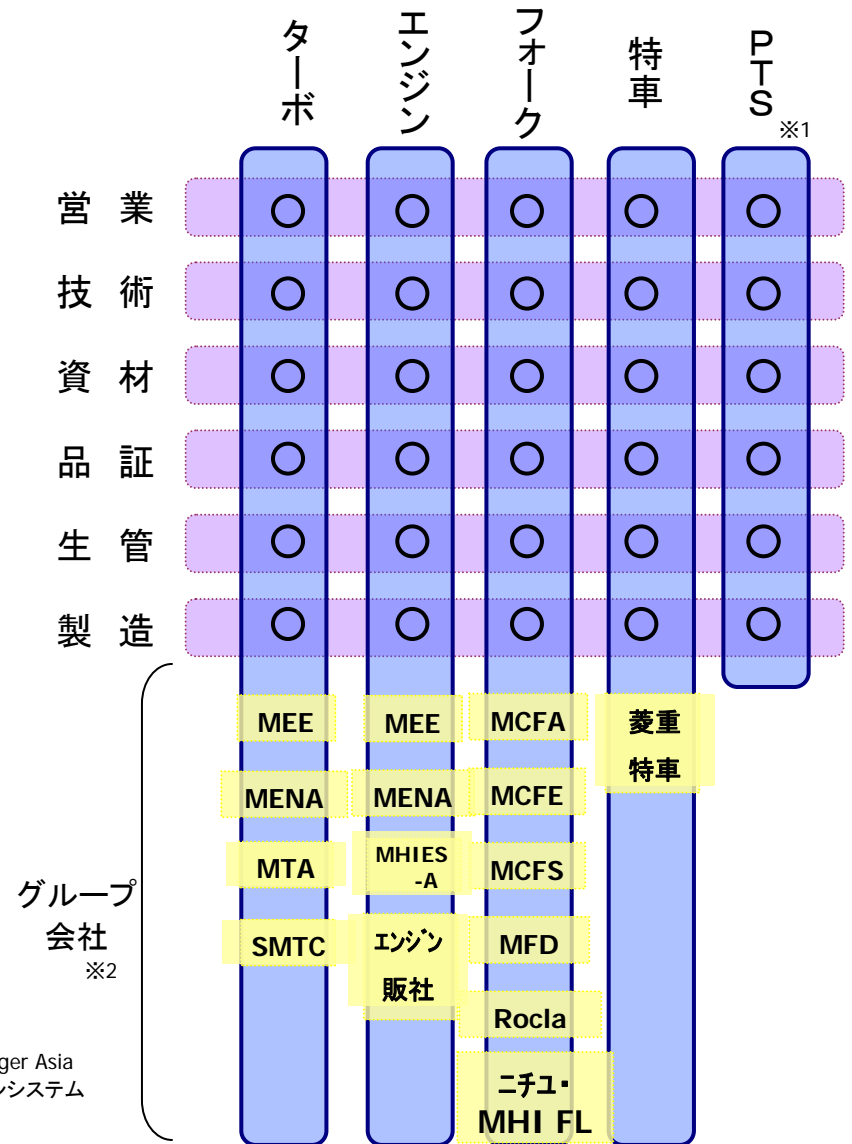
| | ターボ | エンジン | フォーク | 特車 | PTS ※1 |
|---|---|---|---|---|---|
| 営業 | ○ | ○ | ○ | ○ | ○ |
| 技術 | ○ | ○ | ○ | ○ | ○ |
| 資材 | ○ | ○ | ○ | ○ | ○ |
| 品証 | ○ | ○ | ○ | ○ | ○ |
| 生管 | ○ | ○ | ○ | ○ | ○ |
| 製造 | ○ | ○ | ○ | ○ | ○ |

グループ会社 ※2

| ターボ | エンジン | フォーク | 特車 |
|---|---|---|---|
| MEE | MEE | MCFA | 菱重特車 |
| MENA | MENA | MCFE | |
| MTA | MHIES-A | MCFS | |
| SMTC | エンジン販社 | MFD | |
| | | Rocla | |
| | | ニチユ・MHI FL | |

ger Asia
ンシステム